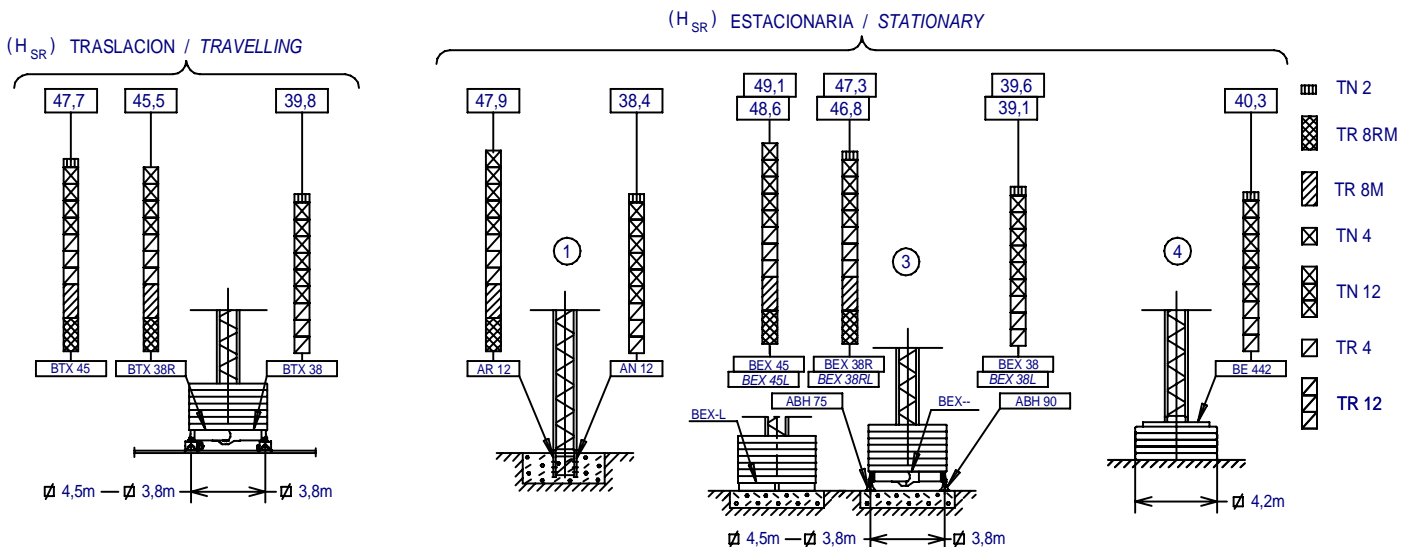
($H_{SR}$) TRASLACION / *TRAVELLING*

47,7
45,5
39,8

BTX 45
BTX 38R
BTX 38

Ø 4,5m — Ø 3,8m
Ø 3,8m

($H_{SR}$) ESTACIONARIA / *STATIONARY*

47,9
38,4

1

AR 12
AN 12

49,1
48,6
47,3
46,8
39,6
39,1

3

BEX 45
*BEX 45L*
BEX 38R
*BEX 38RL*
BEX 38
*BEX 38L*

BEX-L
ABH 75
BEX--
ABH 90

Ø 4,5m — Ø 3,8m
Ø 3,8m

40,3

4

BE 442

Ø 4,2m

TN 2
TR 8RM
TR 8M
TN 4
TN 12
TR 4
TR 12